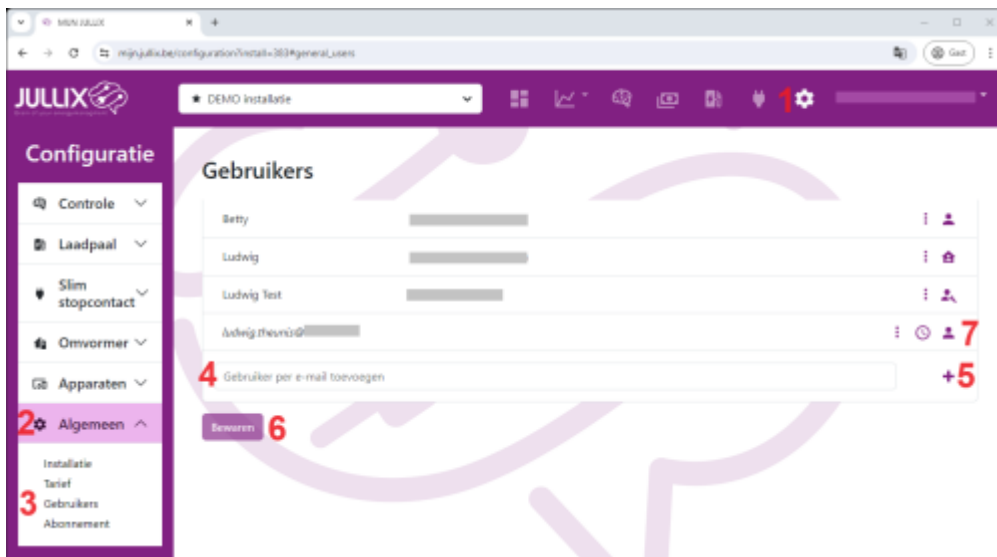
MIJN JULLIX
mijn.jullix.be/configuration?install=383#general_users
Gast

JULLIX

★ DEMO installatie

1

Configuratie

Controle
Laadpaal
Slim stopcontact
Omvormer
Apparaten
2 Algemeen

Installatie
Tarief
3 Gebruikers
Abonnement

Gebruikers

Betty
Ludwig
Ludwig Test
ludwig.theunis@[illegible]
7

4 Gebruiker per e-mail toevoegen
+5

Bewaren 6